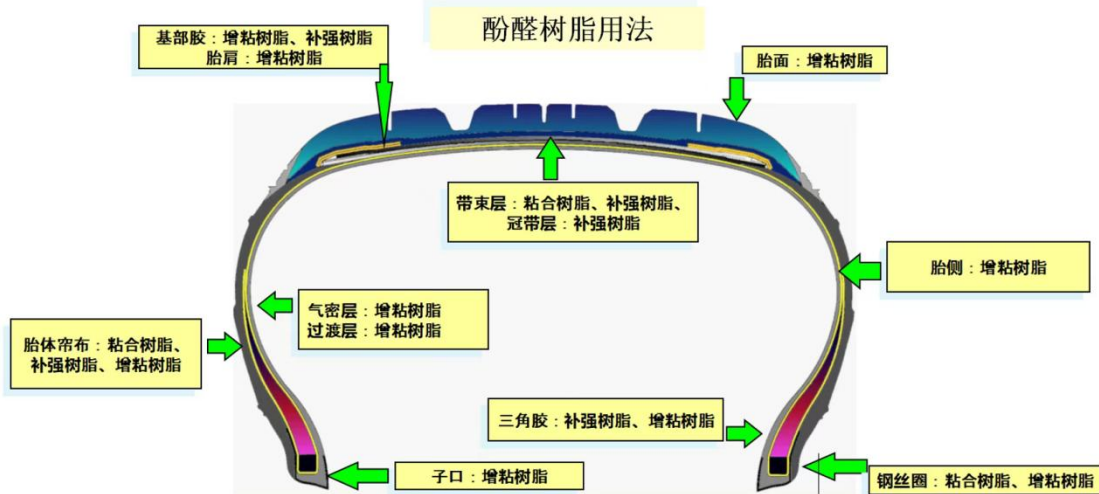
酚醛树脂用法

基部胶：增粘树脂、补强树脂
胎肩：增粘树脂

胎面：增粘树脂

带束层：粘合树脂、补强树脂、
冠带层：补强树脂

胎侧：增粘树脂

气密层：增粘树脂
过渡层：增粘树脂

胎体帘布：粘合树脂、
补强树脂、增粘树脂

三角胶：补强树脂、增粘树脂

子口：增粘树脂

钢丝圈：粘合树脂、增粘树脂